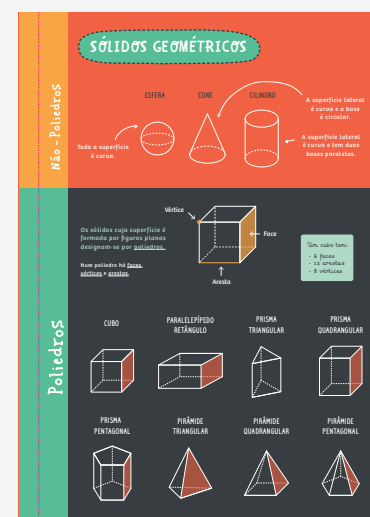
SÓLIDOS GEOMÉTRICOS

Não - Poliedros

ESFERA

CONE

CILINDRO

Toda a superfície é curva.

A superfície lateral é curva e a base é circular.

A superfície lateral é curva e tem duas bases paralelas.

Poliedros

Os sólidos cuja superfície é formada por figuras planas designam-se por poliedros.

Num poliedro há faces, vértices e arestas.

Vértice

Face

Aresta

Um cubo tem:
- 6 faces
- 12 arestas
- 8 vértices

CUBO

PARALELEPÍPEDO RETÂNGULO

PRISMA TRIANGULAR

PRISMA QUADRANGULAR

PRISMA PENTAGONAL

PIRÂMIDE TRIANGULAR

PIRÂMIDE QUADRANGULAR

PIRÂMIDE PENTAGONAL